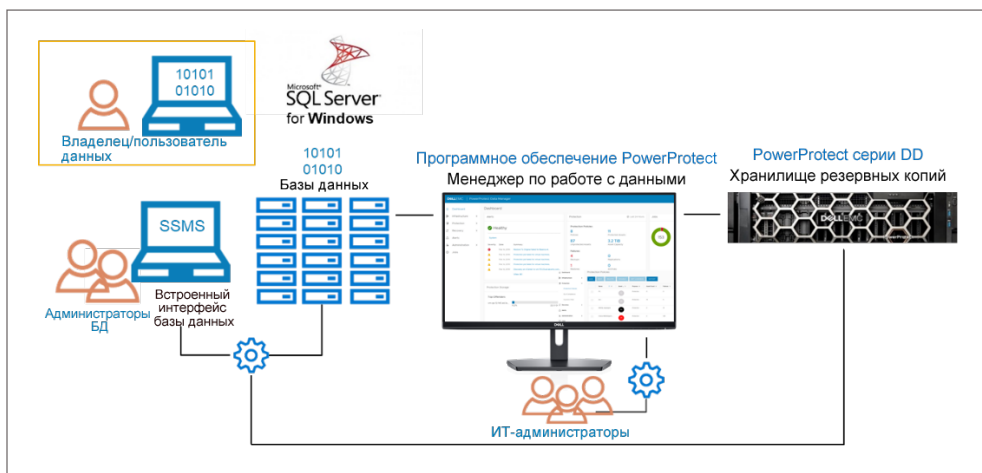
10101
01010

Владелец/пользователь данных

Microsoft SQL Server for Windows

10101
01010
Базы данных

Программное обеспечение PowerProtect
Менеджер по работе с данными

PowerProtect серии DD
Хранилище резервных копий

SSMS

Администраторы БД

Встроенный интерфейс базы данных

DELL EMC

DELL

ИТ-администраторы